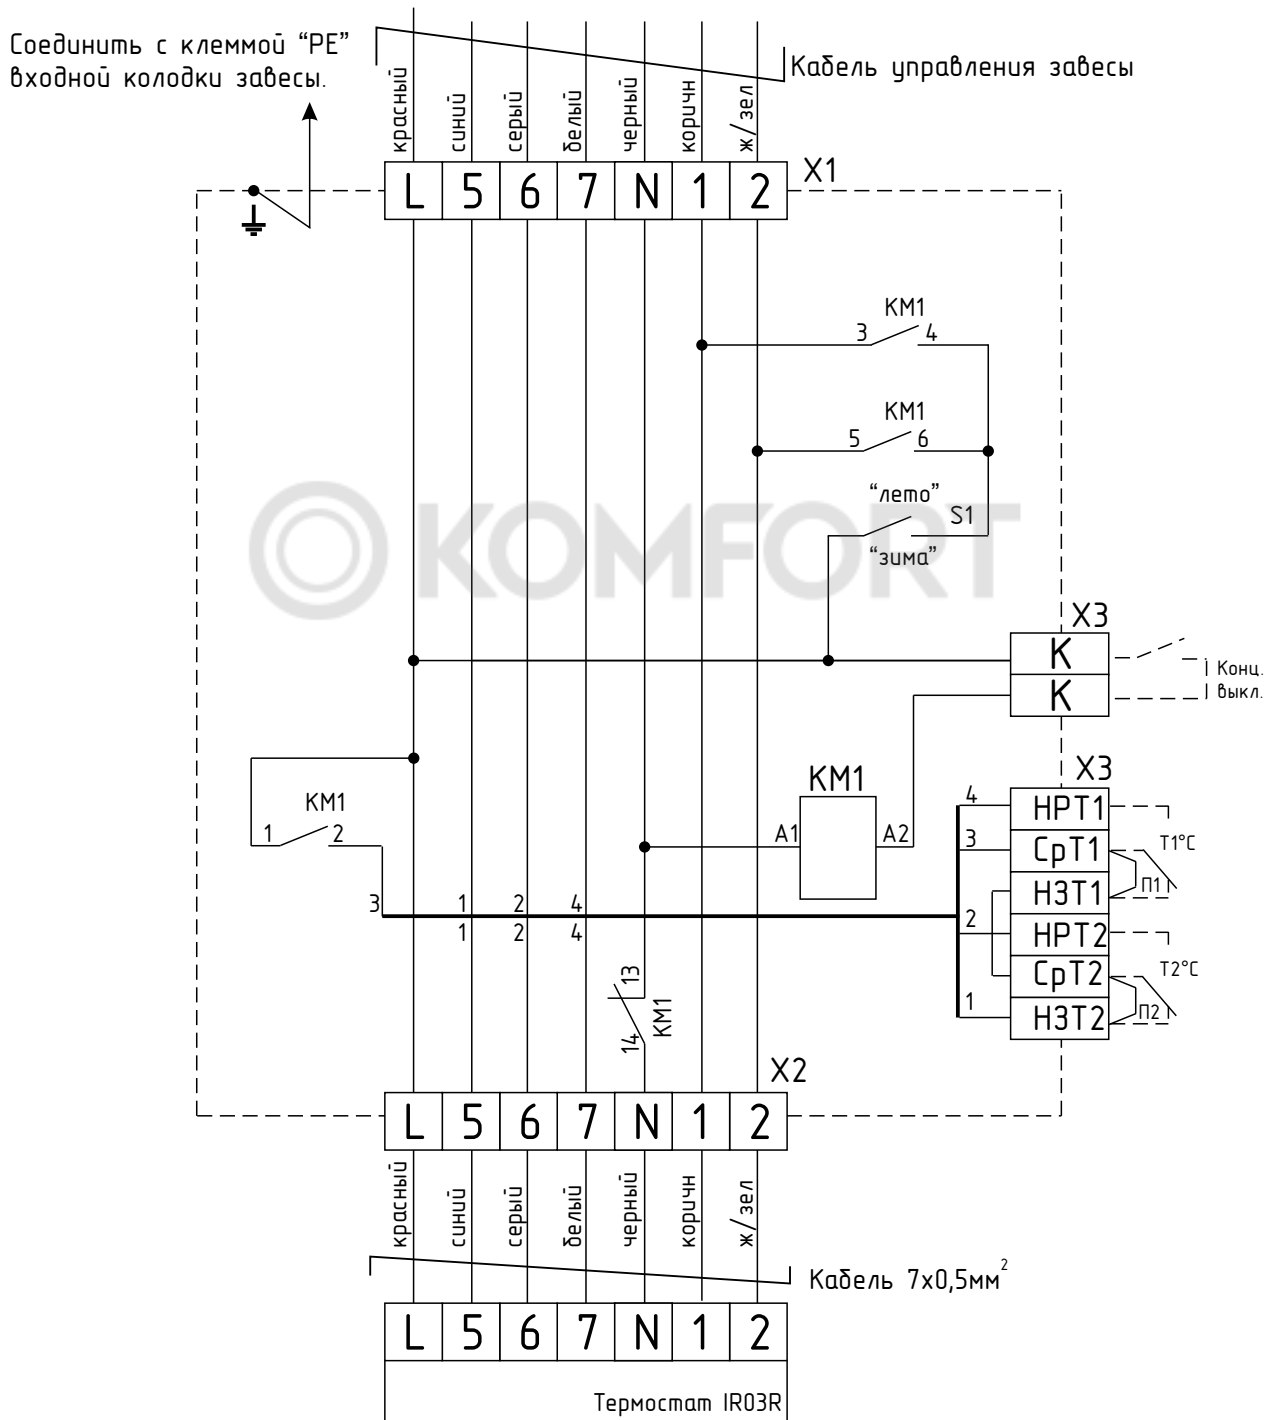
Соединить с клеммой "PE" входной колодки завесы.

красный
синий
серый
белый
черный
коричн
ж/зел

Кабель управления завесы

| L | 5 | 6 | 7 | N | 1 | 2 |
|---|---|---|---|---|---|---|

X1

KM1
3 4

KM1
5 6

"лето"
S1
"зима"

X3
K
K
Конц.
выкл.

X3
KM1
4
HPT1
3
CpT1
T1°C
H3T1
П1
2
HPT2
CpT2
T2°C
1
H3T2
П2

KM1
1 2
A1 A2

3
1 2 4
1 2 4

13
14
KM1

X2

| L | 5 | 6 | 7 | N | 1 | 2 |
|---|---|---|---|---|---|---|

красный
синий
серый
белый
черный
коричн
ж/зел

Кабель 7х0,5мм$^2$

| L | 5 | 6 | 7 | N | 1 | 2 |
|---|---|---|---|---|---|---|

Термостат IR03R

KOMFORT